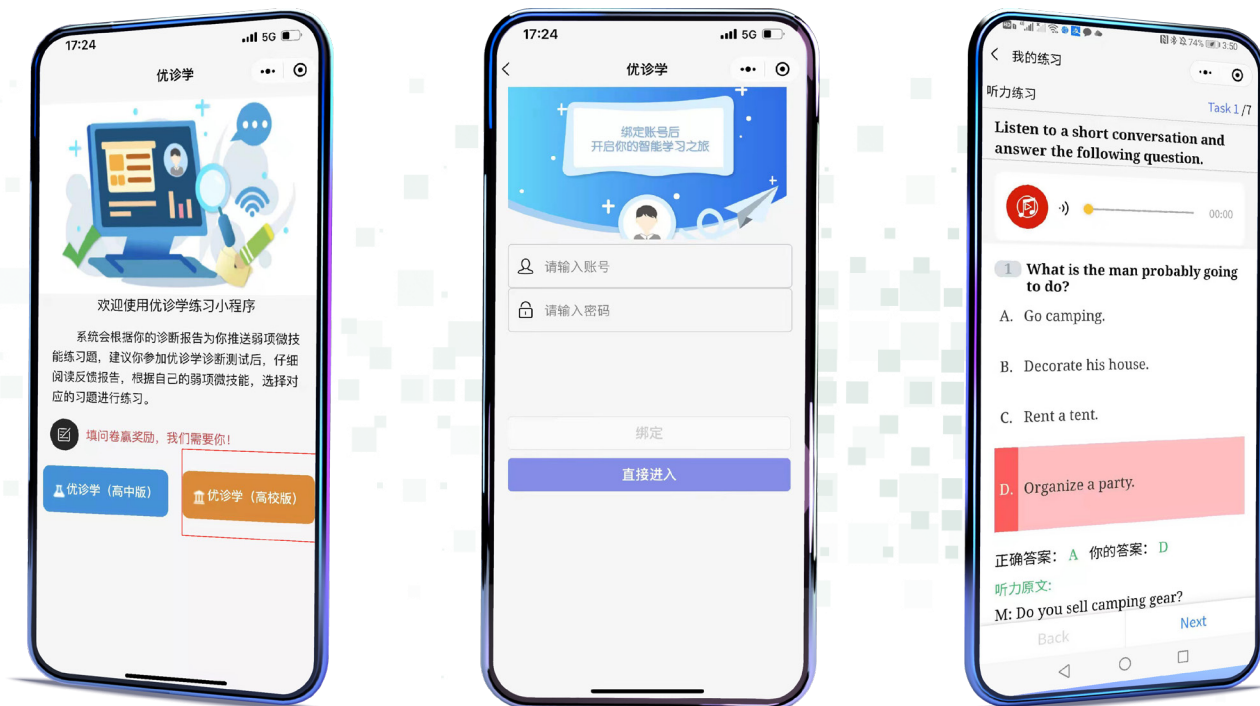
17:24
5G
优诊学

欢迎使用优诊学练习小程序

系统会根据你的诊断报告为你推送弱项微技能练习题，建议你参加优诊学诊断测试后，仔细阅读反馈报告，根据自己的弱项微技能，选择对应的习题进行练习。

填问卷赢奖励，我们需要你！

优诊学（高中版）
优诊学（高校版）

17:24
5G
优诊学

绑定账号后
开启你的智能学习之旅

请输入账号
请输入密码

绑定
直接进入

74% 3:50
我的练习
听力练习
Task 1 /7
Listen to a short conversation and answer the following question.
00:00
1 What is the man probably going to do?
A. Go camping.
B. Decorate his house.
C. Rent a tent.
D. Organize a party.
正确答案: A 你的答案: D
听力原文:
M: Do you sell camping gear?
Back
Next